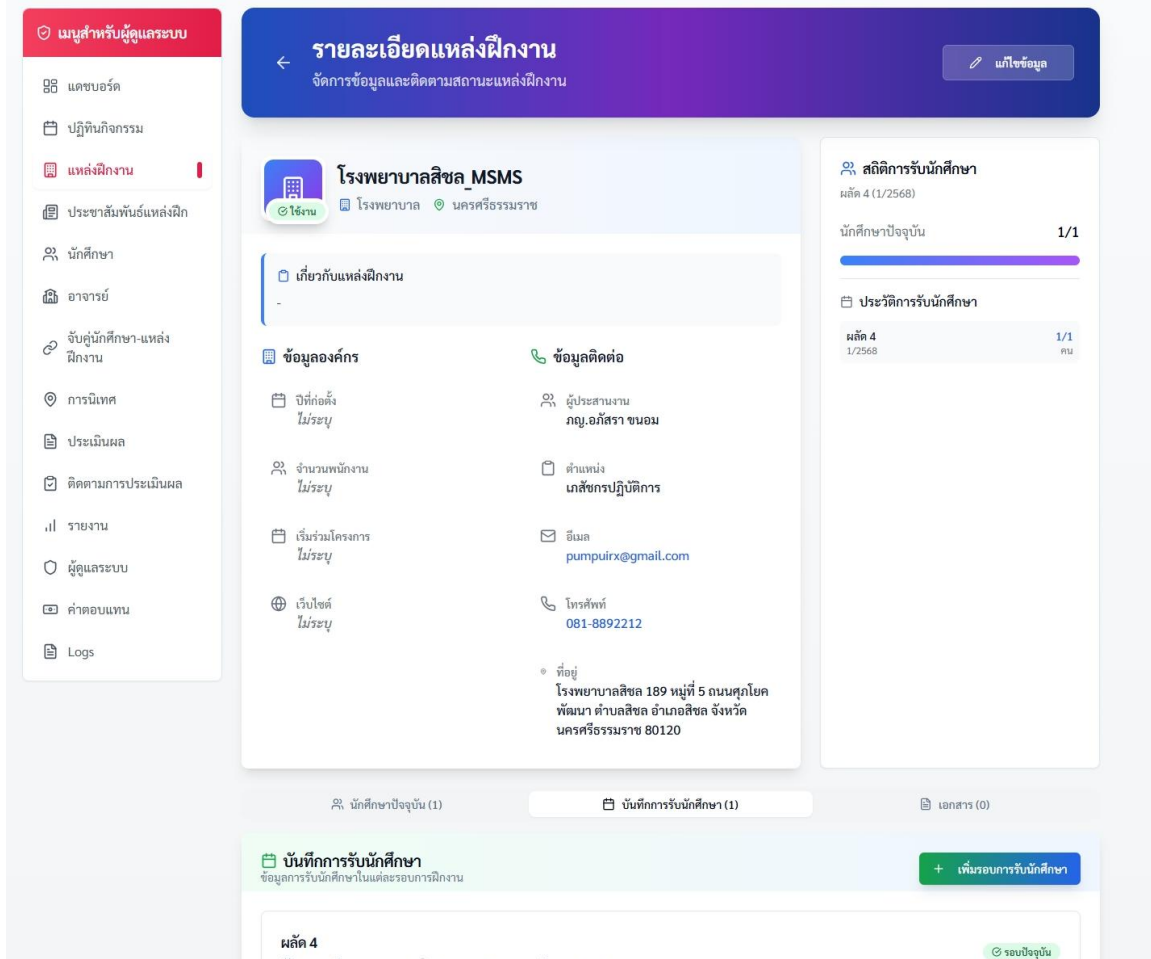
เมนูสำหรับผู้ดูแลระบบ
แดชบอร์ด
ปฏิทินกิจกรรม
แหล่งฝึกงาน
ประชาสัมพันธ์แหล่งฝึก
นักศึกษา
อาจารย์
จับคู่นักศึกษา-แหล่งฝึกงาน
การนิเทศ
ประเมินผล
ติดตามการประเมินผล
รายงาน
ผู้ดูแลระบบ
ค่าตอบแทน
Logs

รายละเอียดแหล่งฝึกงาน
จัดการข้อมูลและติดตามสถานะแหล่งฝึกงาน
แก้ไขข้อมูล

โรงพยาบาลสิชล_MSMS
ใช้งาน
โรงพยาบาล นครศรีธรรมราช

เกี่ยวกับแหล่งฝึกงาน
-

ข้อมูลองค์กร
ปีที่ก่อตั้ง
ไม่ระบุ
จำนวนพนักงาน
ไม่ระบุ
เริ่มร่วมโครงการ
ไม่ระบุ
เว็บไซต์
ไม่ระบุ

ข้อมูลติดต่อ
ผู้ประสานงาน
ภญ.อภัสรา ขนอม
ตำแหน่ง
เภสัชกรปฏิบัติการ
อีเมล
pumpuirx@gmail.com
โทรศัพท์
081-8892212
ที่อยู่
โรงพยาบาลสิชล 189 หมู่ที่ 5 ถนนศุภโยคพัฒนา ตำบลสิชล อำเภอสิชล จังหวัดนครศรีธรรมราช 80120

สถิติการรับนักศึกษา
ผลัด 4 (1/2568)
นักศึกษาปัจจุบัน 1/1
ประวัติการรับนักศึกษา
ผลัด 4
1/2568
1/1
คน

นักศึกษาปัจจุบัน (1)
บันทึกการรับนักศึกษา (1)
เอกสาร (0)

บันทึกการรับนักศึกษา
ข้อมูลการรับนักศึกษาในแต่ละรอบการฝึกงาน
+ เพิ่มรอบการรับนักศึกษา

ผลัด 4
รอบปัจจุบัน